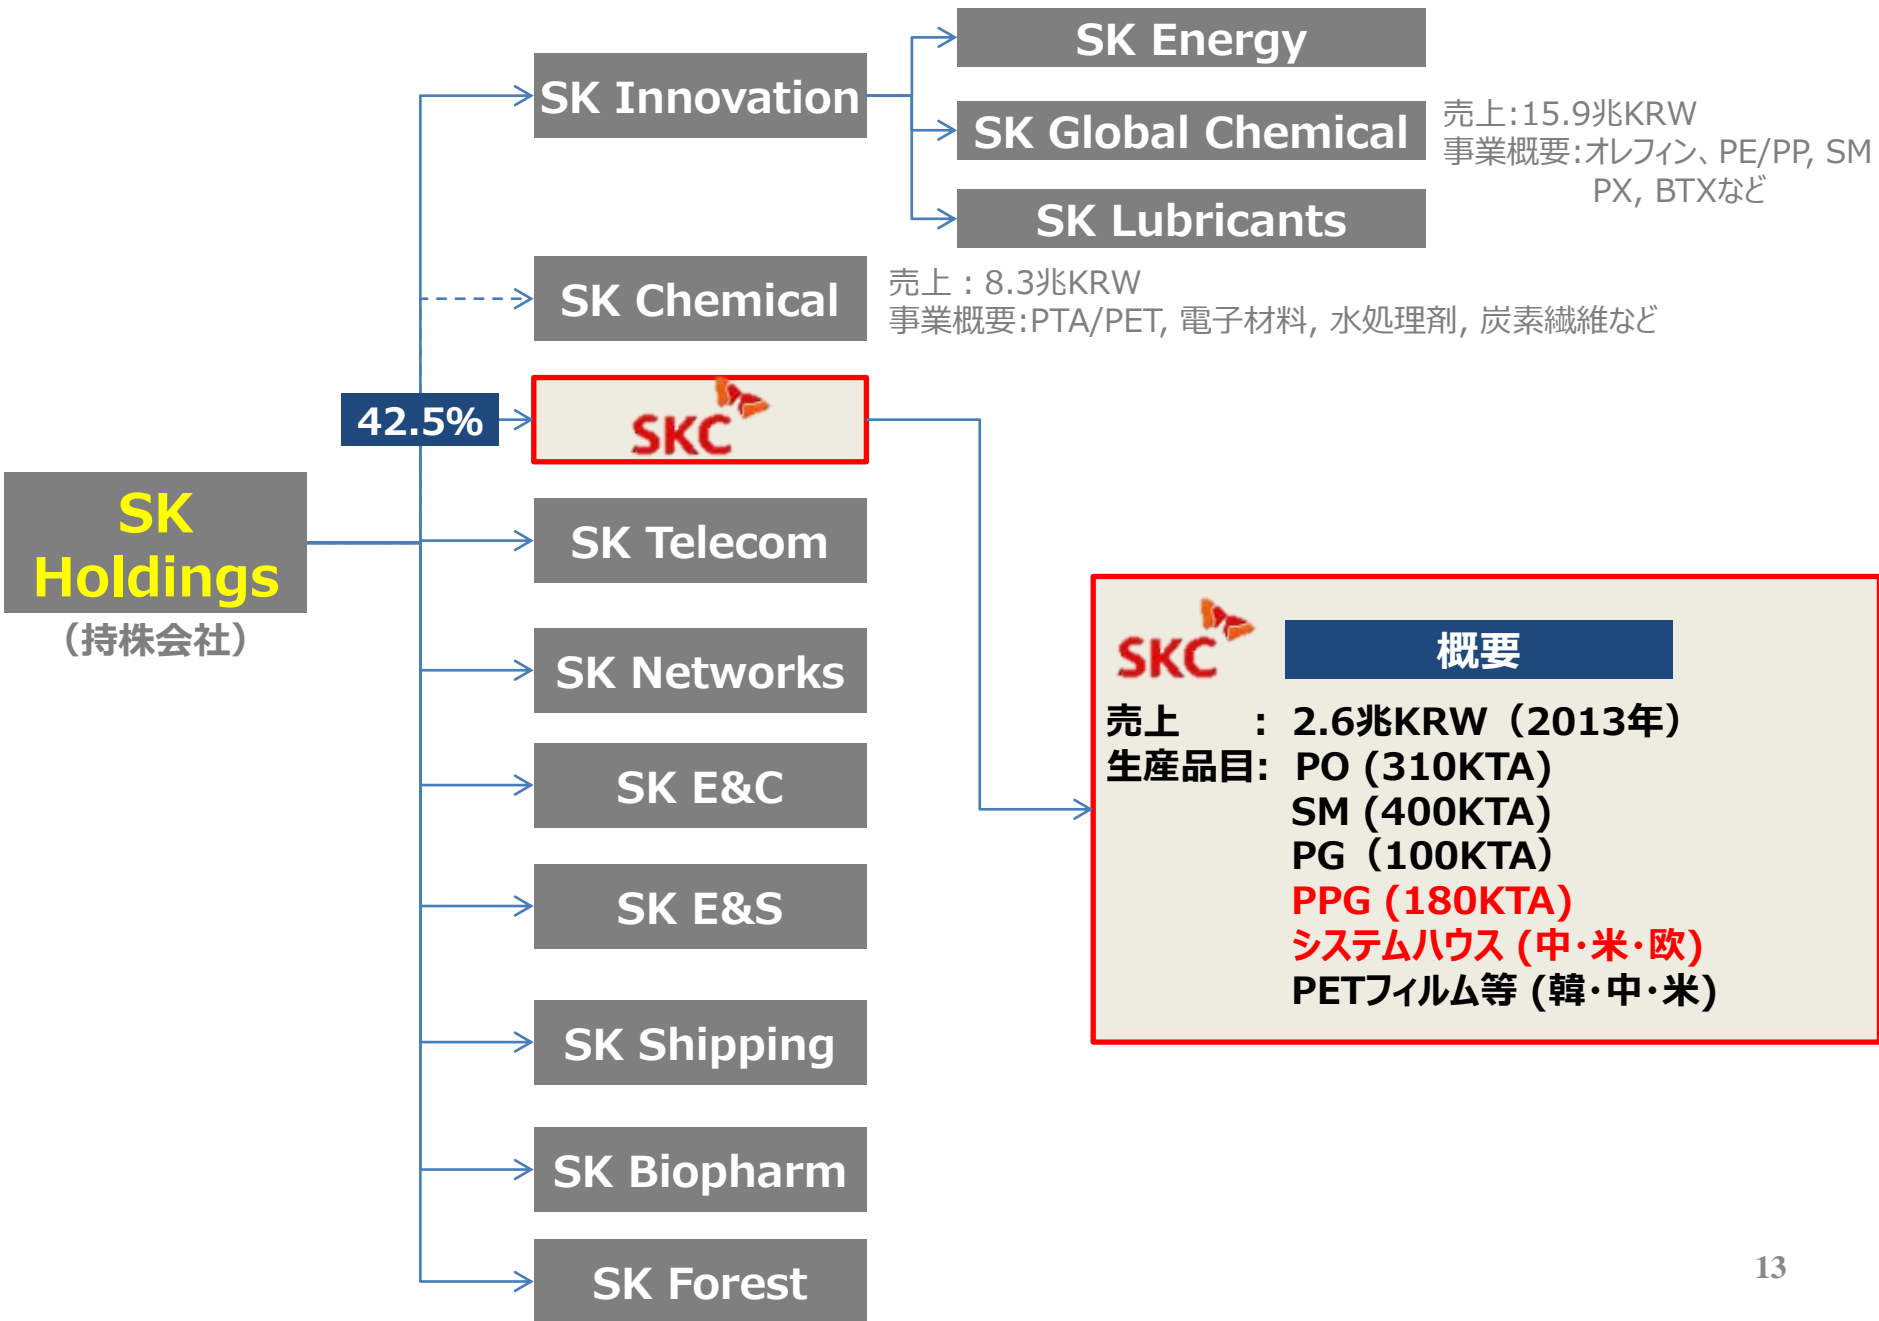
SK Holdings
（持株会社）

SK Innovation

SK Energy

SK Global Chemical

SK Lubricants

売上:15.9兆KRW
事業概要:オレフィン、PE/PP, SM PX, BTXなど

SK Chemical

売上：8.3兆KRW
事業概要:PTA/PET, 電子材料, 水処理剤, 炭素繊維など

42.5%

SKC

SK Telecom

SK Networks

SK E&C

SK E&S

SK Shipping

SK Biopharm

SK Forest

SKC

概要

売上 : 2.6兆KRW（2013年）
生産品目: PO (310KTA)
SM (400KTA)
PG（100KTA）
PPG (180KTA)
システムハウス (中・米・欧)
PETフィルム等 (韓・中・米)

13